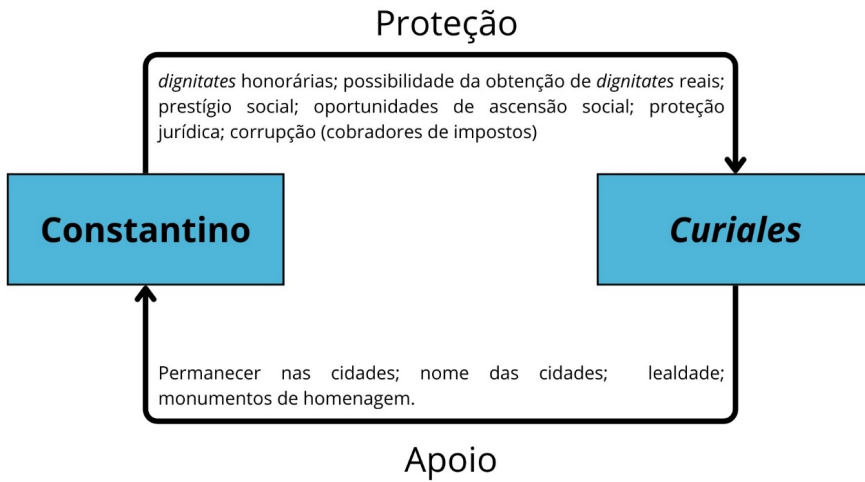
Proteção

*dignitates* honorárias; possibilidade da obtenção de *dignitates* reais; prestígio social; oportunidades de ascensão social; proteção jurídica; corrupção (cobradores de impostos)

**Constantino**

***Curiales***

Permanecer nas cidades; nome das cidades; lealdade; monumentos de homenagem.

Apoio